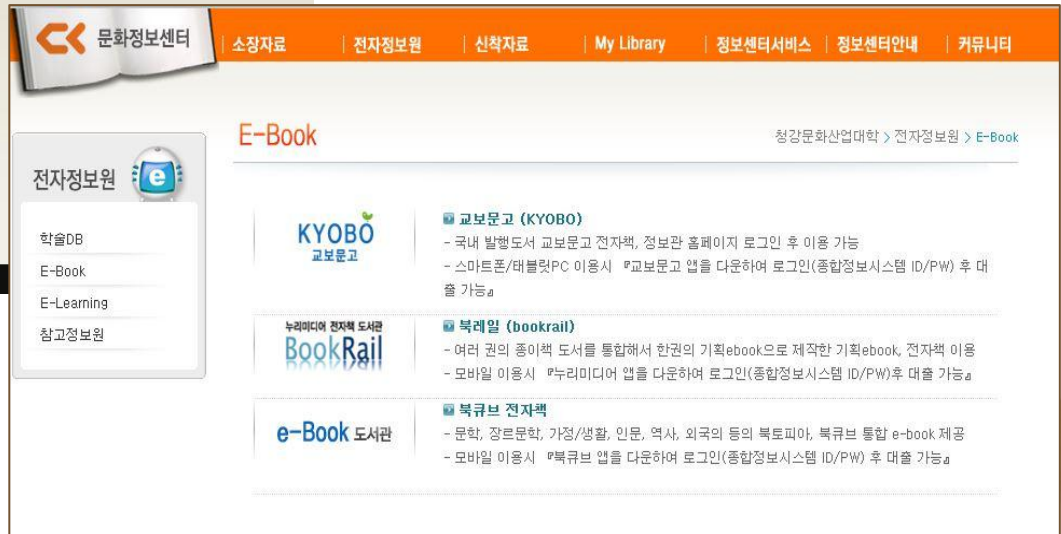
CK 문화정보센터

소장자료 | 전자정보원 | 신착자료 | My Library | 정보센터서비스 | 정보센터안내 | 커뮤니티

전자정보원 e

학술DB
E-Book
E-Learning
참고정보원

E-Book

청강문화산업대학 > 전자정보원 > E-Book

KYOBO 교보문고

교보문고 (KYOBO)
- 국내 발행도서 교보문고 전자책, 정보관 홈페이지 로그인 후 이용 가능
- 스마트폰/태블릿PC 이용시 『교보문고 앱을 다운하여 로그인(종합정보시스템 ID/PW) 후 대출 가능』

누리미디어 전자책 도서관 BookRail

북레일 (bookrail)
- 여러 권의 종이책 도서를 통합해서 한권의 기획ebook으로 제작한 기획ebook, 전자책 이용
- 모바일 이용시 『누리미디어 앱을 다운하여 로그인(종합정보시스템 ID/PW)후 대출 가능』

e-Book 도서관

북큐브 전자책
- 문학, 장르문학, 가정/생활, 인문, 역사, 외국의 등의 북토피아, 북큐브 통합 e-book 제공
- 모바일 이용시 『북큐브 앱을 다운하여 로그인(종합정보시스템 ID/PW) 후 대출 가능』